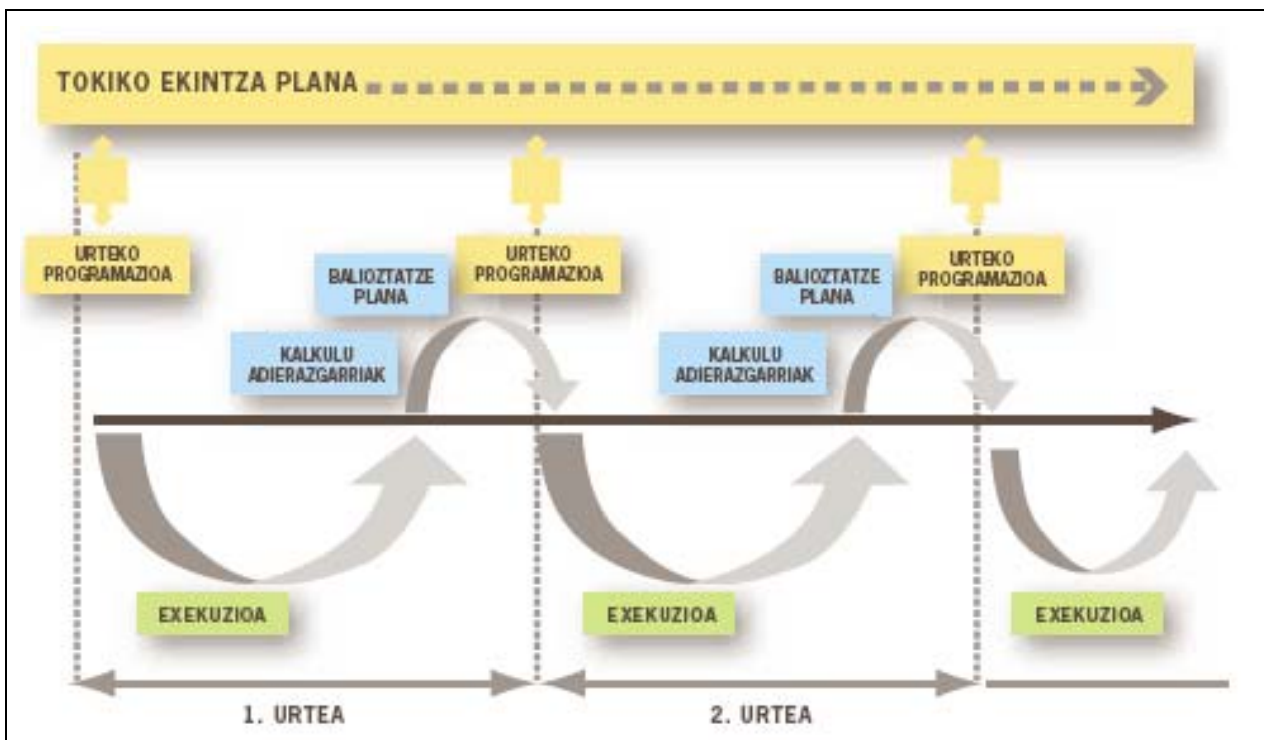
TOKIKO EKINTZA PLANA

URTEKO PROGRAMAZIOA

BALIOZTATZE PLANA

KALKULU ADIERAZGARRIAK

URTEKO PROGRAMAZIOA

BALIOZTATZE PLANA

KALKULU ADIERAZGARRIAK

URTEKO PROGRAMAZIOA

EXEKUZIOA

EXEKUZIOA

EXEKUZIOA

1. URTEA

2. URTEA